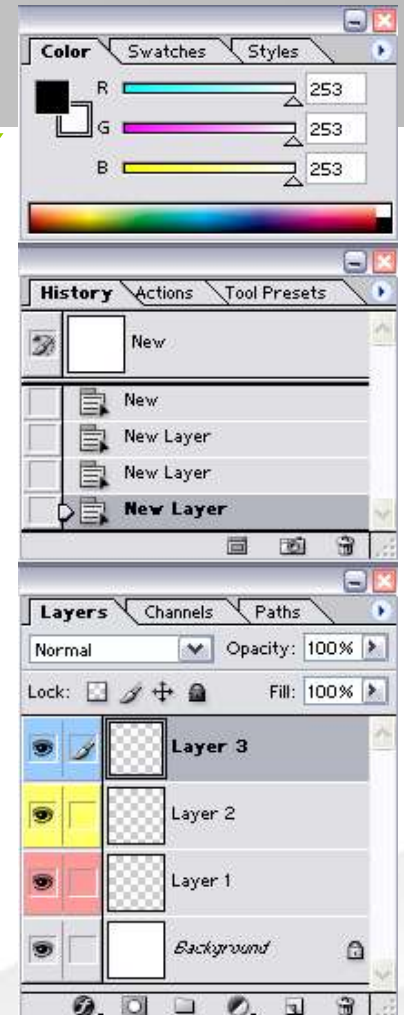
Color Swatches Styles

R 253

G 253

B 253

History Actions Tool Presets

New

New

New Layer

New Layer

New Layer

Layers Channels Paths

Normal Opacity: 100%

Lock: Fill: 100%

Layer 3

Layer 2

Layer 1

Background